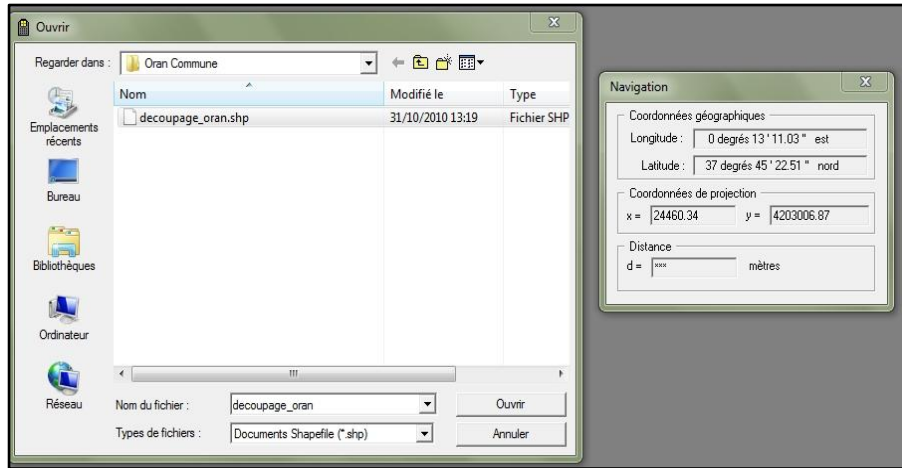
Ouvrir

Regarder dans : Oran Commune

Nom | Modifié le | Type
decoupage_oran.shp | 31/10/2010 13:19 | Fichier SHP

Emplacements récents
Bureau
Bibliothèques
Ordinateur
Réseau

Nom du fichier : decoupage_oran
Ouvrir
Types de fichiers : Documents Shapefile (*.shp)
Annuler

Navigation

Coordonnées géographiques
Longitude : 0 degrés 13 ' 11.03 " est
Latitude : 37 degrés 45 ' 22.51 " nord

Coordonnées de projection
x = 24460.34 y = 4203006.87

Distance
d = *** mètres